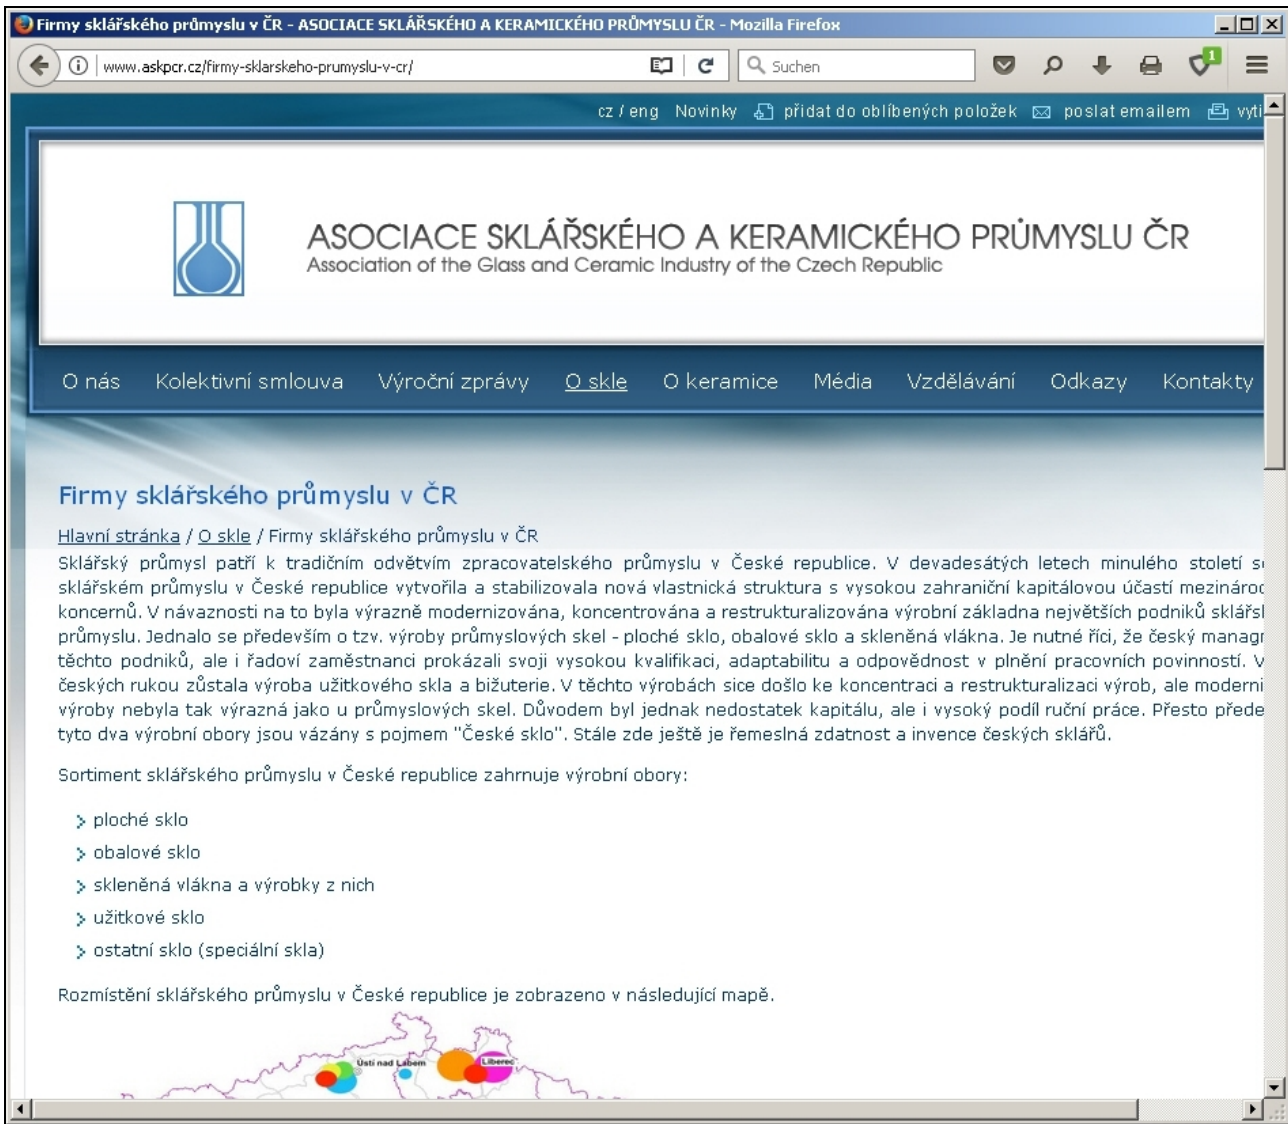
Firmy sklářského průmyslu v ČR - ASOCIACE SKLÁŘSKÉHO A KERAMICKÉHO PRŮMYSLU ČR - Mozilla Firefox

www.askpcr.cz/firmy-sklarskeho-prumyslu-v-cr/

Suchen

1

cz / eng Novinky přidat do oblíbených položek poslat emailem vyti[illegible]

ASOCIACE SKLÁŘSKÉHO A KERAMICKÉHO PRŮMYSLU ČR
Association of the Glass and Ceramic Industry of the Czech Republic

O nás Kolektivní smlouva Výroční zprávy O skle O keramice Média Vzdělávání Odkazy Kontakty

Firmy sklářského průmyslu v ČR

Hlavní stránka / O skle / Firmy sklářského průmyslu v ČR

Sklářský průmysl patří k tradičním odvětvím zpracovatelského průmyslu v České republice. V devadesátých letech minulého století s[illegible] sklářském průmyslu v České republice vytvořila a stabilizovala nová vlastnická struktura s vysokou zahraniční kapitálovou účastí mezinároc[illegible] koncernů. V návaznosti na to byla výrazně modernizována, koncentrována a restrukturalizována výrobní základna největších podniků sklářsl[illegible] průmyslu. Jednalo se především o tzv. výroby průmyslových skel - ploché sklo, obalové sklo a skleněná vlákna. Je nutné říci, že český managr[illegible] těchto podniků, ale i řadoví zaměstnanci prokázali svoji vysokou kvalifikaci, adaptabilitu a odpovědnost v plnění pracovních povinností. V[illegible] českých rukou zůstala výroba užitkového skla a bižuterie. V těchto výrobách sice došlo ke koncentraci a restrukturalizaci výrob, ale moderni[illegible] výroby nebyla tak výrazná jako u průmyslových skel. Důvodem byl jednak nedostatek kapitálu, ale i vysoký podíl ruční práce. Přesto přede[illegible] tyto dva výrobní obory jsou vázány s pojmem "České sklo". Stále zde ještě je řemeslná zdatnost a invence českých sklářů.

Sortiment sklářského průmyslu v České republice zahrnuje výrobní obory:

ploché sklo
obalové sklo
skleněná vlákna a výrobky z nich
užitkové sklo
ostatní sklo (speciální skla)

Rozmístění sklářského průmyslu v České republice je zobrazeno v následující mapě.

Ústí nad Labem
Liberec